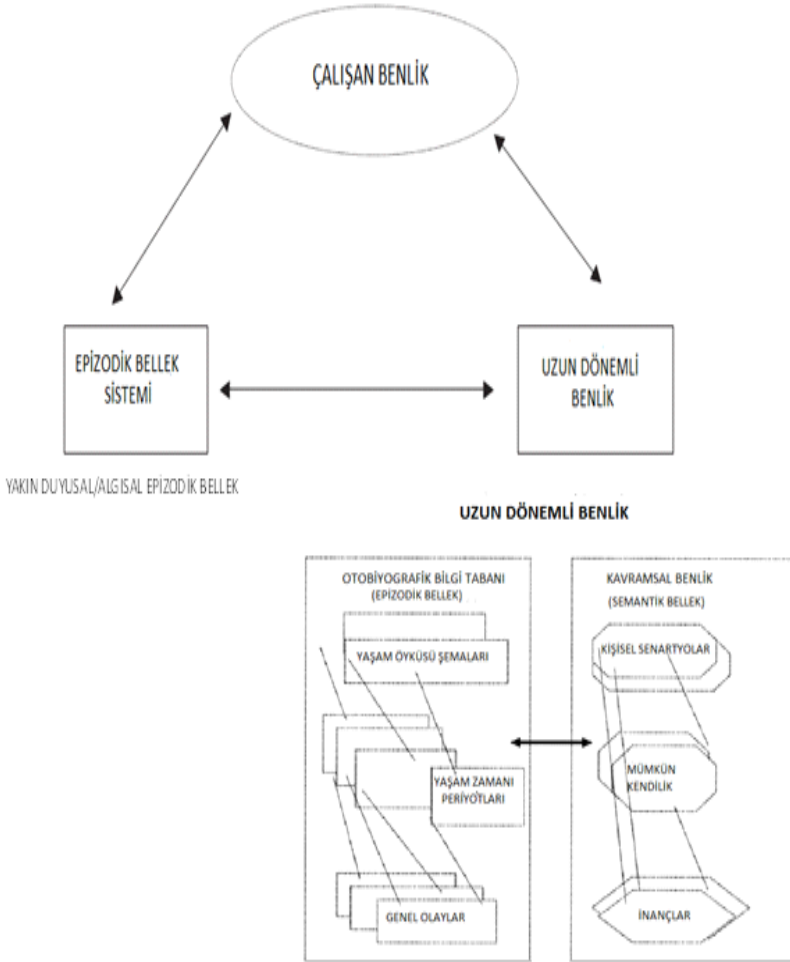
ÇALIŞAN BENLİK

EPİZODİK BELLEK SİSTEMİ

UZUN DÖNEMLİ BENLİK

YAKIN DUYUSAL/ALGISAL EPİZODİK BELLEK

UZUN DÖNEMLİ BENLİK

OTOBİYOGRAFİK BİLGİ TABANI (EPİZODİK BELLEK)

YAŞAM ÖYKÜSÜ ŞEMALARI

YAŞAM ZAMANI PERİYOTLARI

GENEL OLAYLAR

KAVRAMSAL BENLİK (SEMANTİK BELLEK)

KİŞİSEL SENARYOLAR

MÜMKÜN KENDİLİK

İNANÇLAR